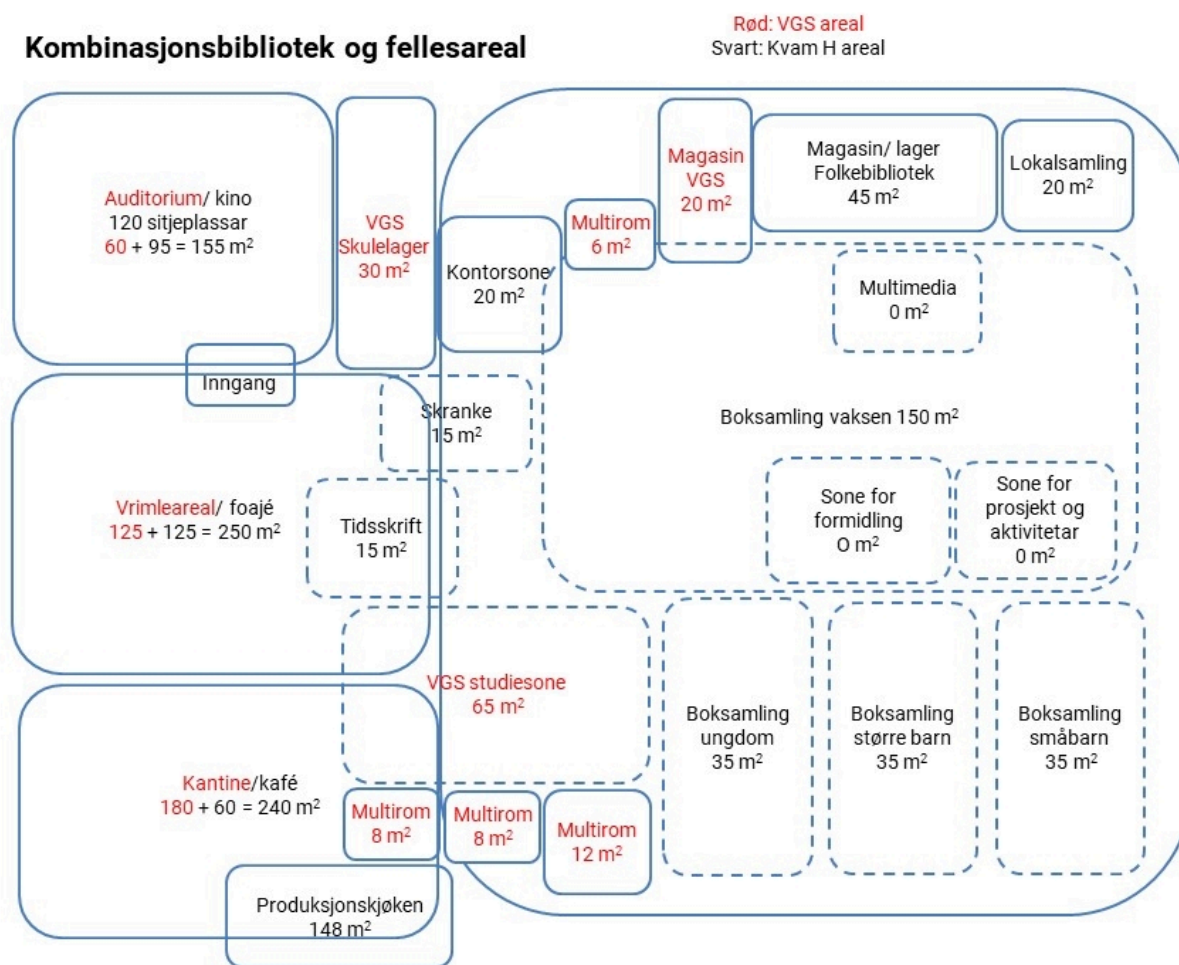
Kombinasjonsbibliotek og fellesareal

Rød: VGS areal
Svart: Kvam H areal

Auditorium/ kino
120 sitjeplassar
60 + 95 = 155 m²

VGS
Skulelager
30 m²

Magasin
VGS
20 m²

Magasin/ lager
Folkebibliotek
45 m²

Lokalsamling
20 m²

Multirom
6 m²

Kontorsone
20 m²

Multimedia
0 m²

Inngang

Skranke
15 m²

Boksamling vaksen 150 m²

Vrimleareal/ foajé
125 + 125 = 250 m²

Tidsskrift
15 m²

Sone for
formidling
O m²

Sone for
prosjekt og
aktivitetar
0 m²

VGS studiesone
65 m²

Boksamling
ungdom
35 m²

Boksamling
større barn
35 m²

Boksamling
småbarn
35 m²

Kantine/kafé
180 + 60 = 240 m²

Multirom
8 m²

Multirom
8 m²

Multirom
12 m²

Produksjonskjøken
148 m²